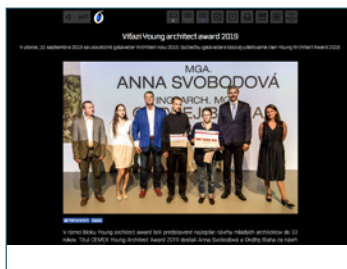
Vítězi Young architect award 2019

V úterý, 10 septembra 2019 sa uskutočnil galavečer Architect roku 2019. Súčasťou galavečera bolo aj udeľovanie cien Young Architect Award 2019.

MGA.
ANNA SVOBODOVÁ
ING. ARCH. M
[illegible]

V rámci Bloku Young architect award boli predstavené najlepšie návrhy mladých architektov do 33 rokov. Titul CEMEX Young Architect Award 2019 získali Anna Svobodová a Ondřej Blaha za návrh